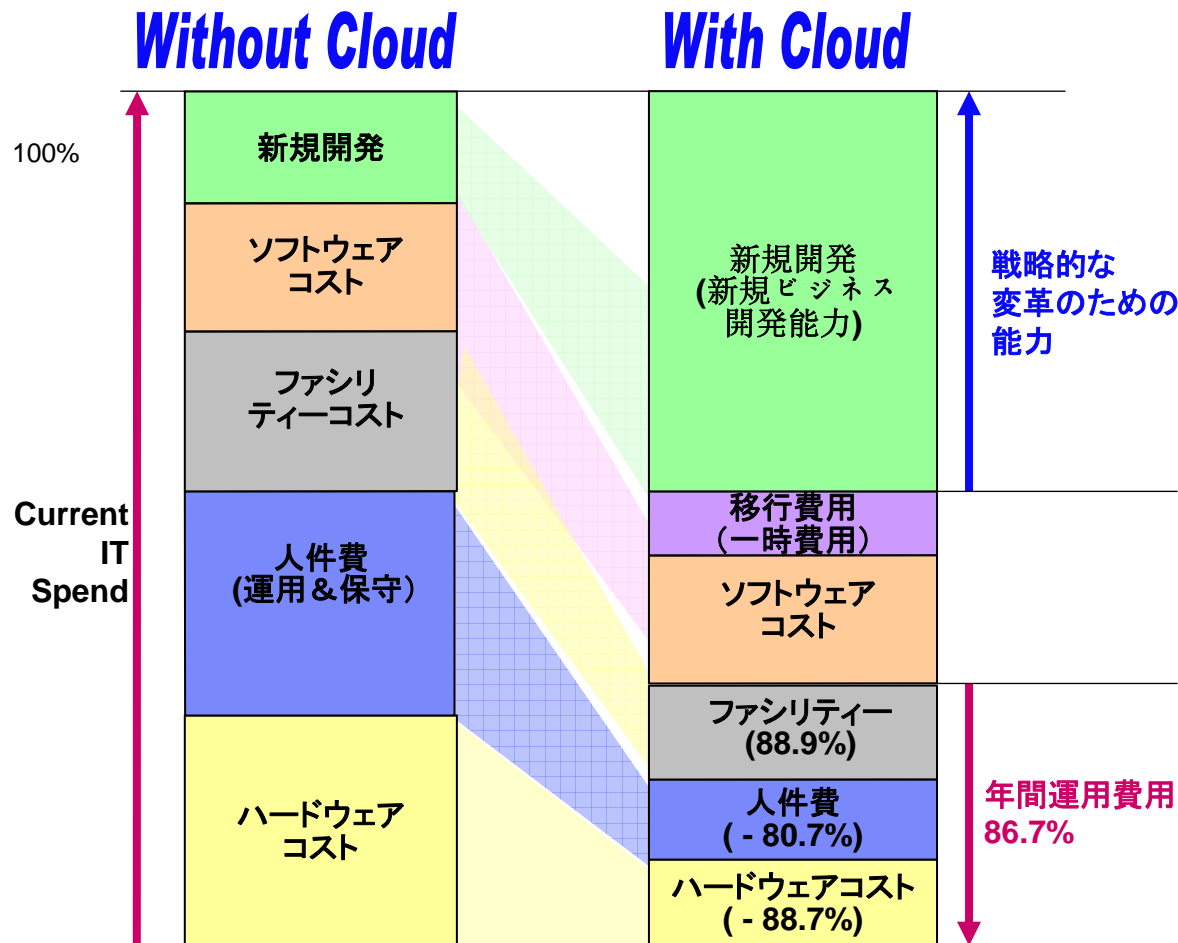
Without Cloud

With Cloud

100%

Current IT Spend

新規開発

ソフトウェア コスト

ファシリ ティーコスト

人件費 (運用＆保守)

ハードウェア コスト

新規開発 (新規ビジネス 開発能力)

移行費用 (一時費用)

ソフトウェア コスト

ファシリティー (88.9%)

人件費 ( - 80.7%)

ハードウェアコスト ( - 88.7%)

戦略的な 変革のための 能力

年間運用費用 86.7%